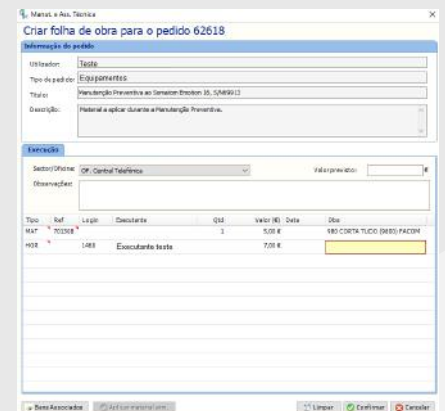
Manut. e Ass. Técnica

Criar folha de obra para o pedido 62618

Informação do pedido

Utilizador: Teste

Tipo de pedido: Equipamentos

Título: Manutenção Preventiva ao Sensator Erection 16, S/N09913

Descrição: Material a aplicar durante a Manutenção Preventiva.

Execução

Sector/Oficina: Of. Central Telefónica

Valor previsto: €

Observações:

| Tipo | Ref | Login | Executante | Qtd | Valor (€) | Data | Obs |
|---|---|---|---|---|---|---|---|
| MAT | 703368 | | | 1 | 5,00 € | | 980 CORTA TUCIO (9680) FACOM |
| MOB | | 1468 | Executante teste | | 7,00 € | | |

Bens Associados | Aplicar material sem | Limpar | Confirmar | Cancelar